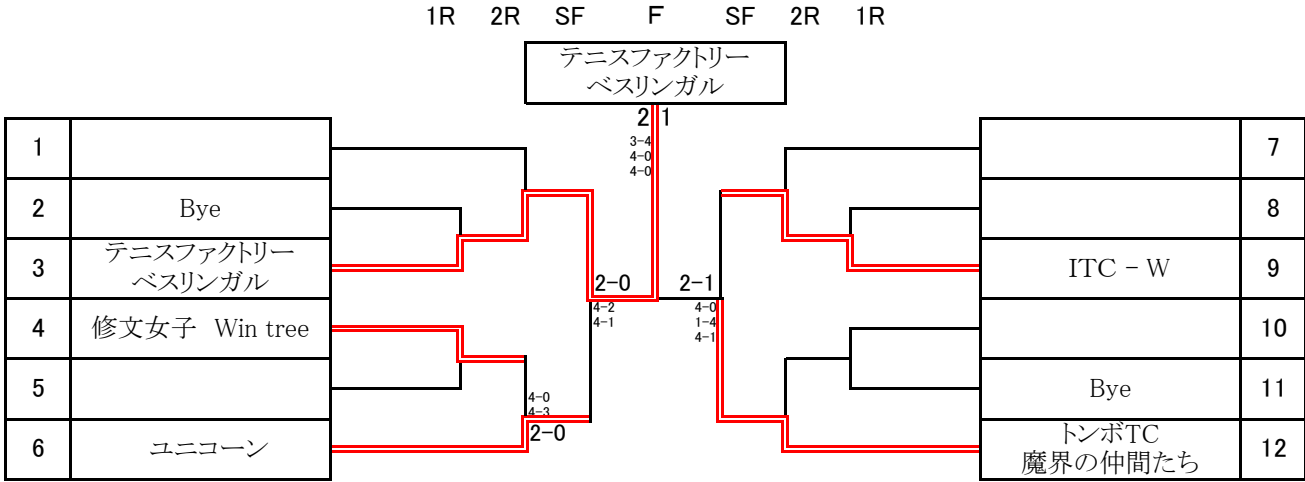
1R 2R SF F SF 2R 1R

テニスファクトリー
ベスリンガル

2 1
3-4
4-0
4-0

| 1 | |
|---|---|
| 2 | Bye |
| 3 | テニスファクトリー ベスリンガル |
| 4 | 修文女子 Win tree |
| 5 | |
| 6 | ユニコーン |

2-0
4-2
4-1

4-0
4-3
2-0

2-1
4-0
1-4
4-1

| | 7 |
|---|---|
| | 8 |
| ITC - W | 9 |
| | 10 |
| Bye | 11 |
| トンボTC 魔界の仲間たち | 12 |